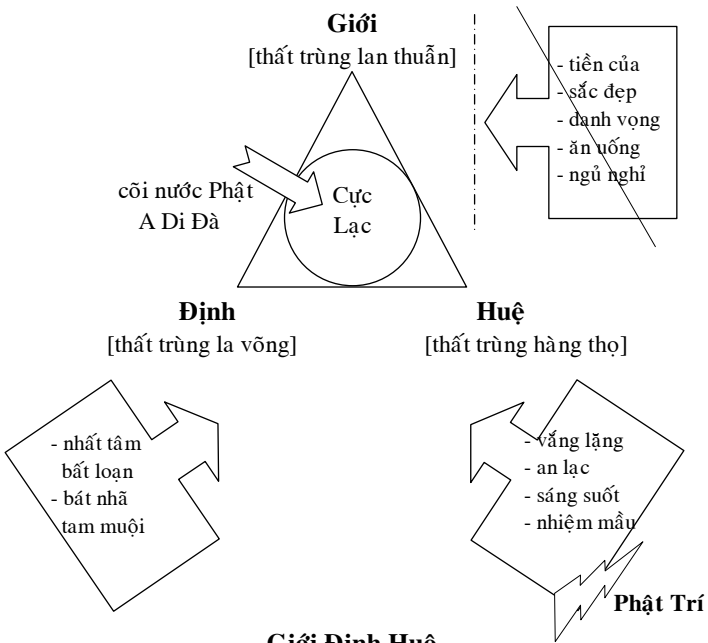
**Giới**
[thất trùng lan thuẫn]

- tiền của
- sắc đẹp
- danh vọng
- ăn uống
- ngủ nghỉ

cõi nước Phật A Di Đà

Cực Lạc

**Định**
[thất trùng la võng]

**Huệ**
[thất trùng hàng thọ]

- nhất tâm bất loạn
- bát nhã tam muội

- vắng lặng
- an lạc
- sáng suốt
- nhiệm mầu

**Phật Trí**

**Giới Định Huệ**